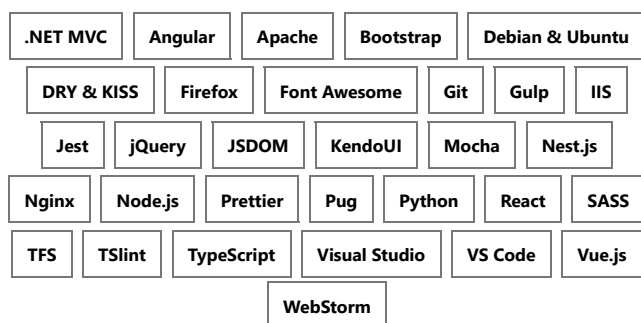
.NET MVC Angular Apache Bootstrap Debian & Ubuntu

DRY & KISS Firefox Font Awesome Git Gulp IIS

Jest jQuery JSDOM KendoUI Mocha Nest.js

Nginx Node.js Prettier Pug Python React SASS

TFS TSlint TypeScript Visual Studio VS Code Vue.js

WebStorm